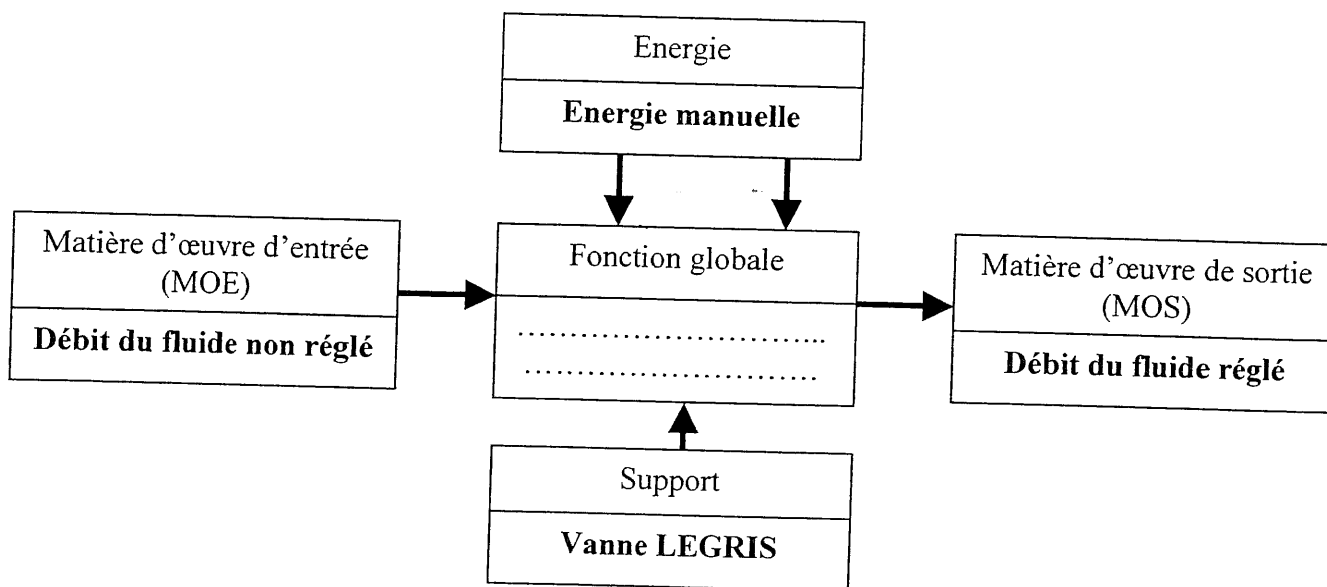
Energie

Energie manuelle

Matière d'œuvre d'entrée (MOE)

Débit du fluide non réglé

Fonction globale

.............................
.............................

Matière d'œuvre de sortie (MOS)

Débit du fluide réglé

Support

Vanne LEGRIS